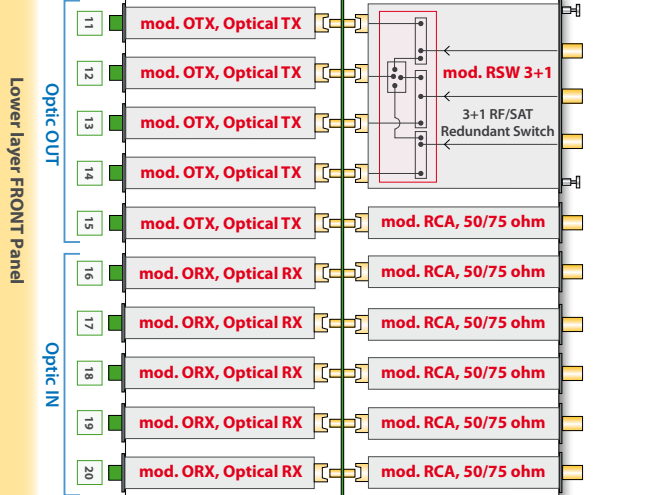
Lower layer FRONT Panel

Optic OUT

11 mod. OTX, Optical TX
12 mod. OTX, Optical TX
13 mod. OTX, Optical TX
14 mod. OTX, Optical TX
15 mod. OTX, Optical TX

mod. RSW 3+1
3+1 RF/SAT
Redundant Switch

mod. RCA, 50/75 ohm

Optic IN

16 mod. ORX, Optical RX
17 mod. ORX, Optical RX
18 mod. ORX, Optical RX
19 mod. ORX, Optical RX
20 mod. ORX, Optical RX

mod. RCA, 50/75 ohm
mod. RCA, 50/75 ohm
mod. RCA, 50/75 ohm
mod. RCA, 50/75 ohm
mod. RCA, 50/75 ohm